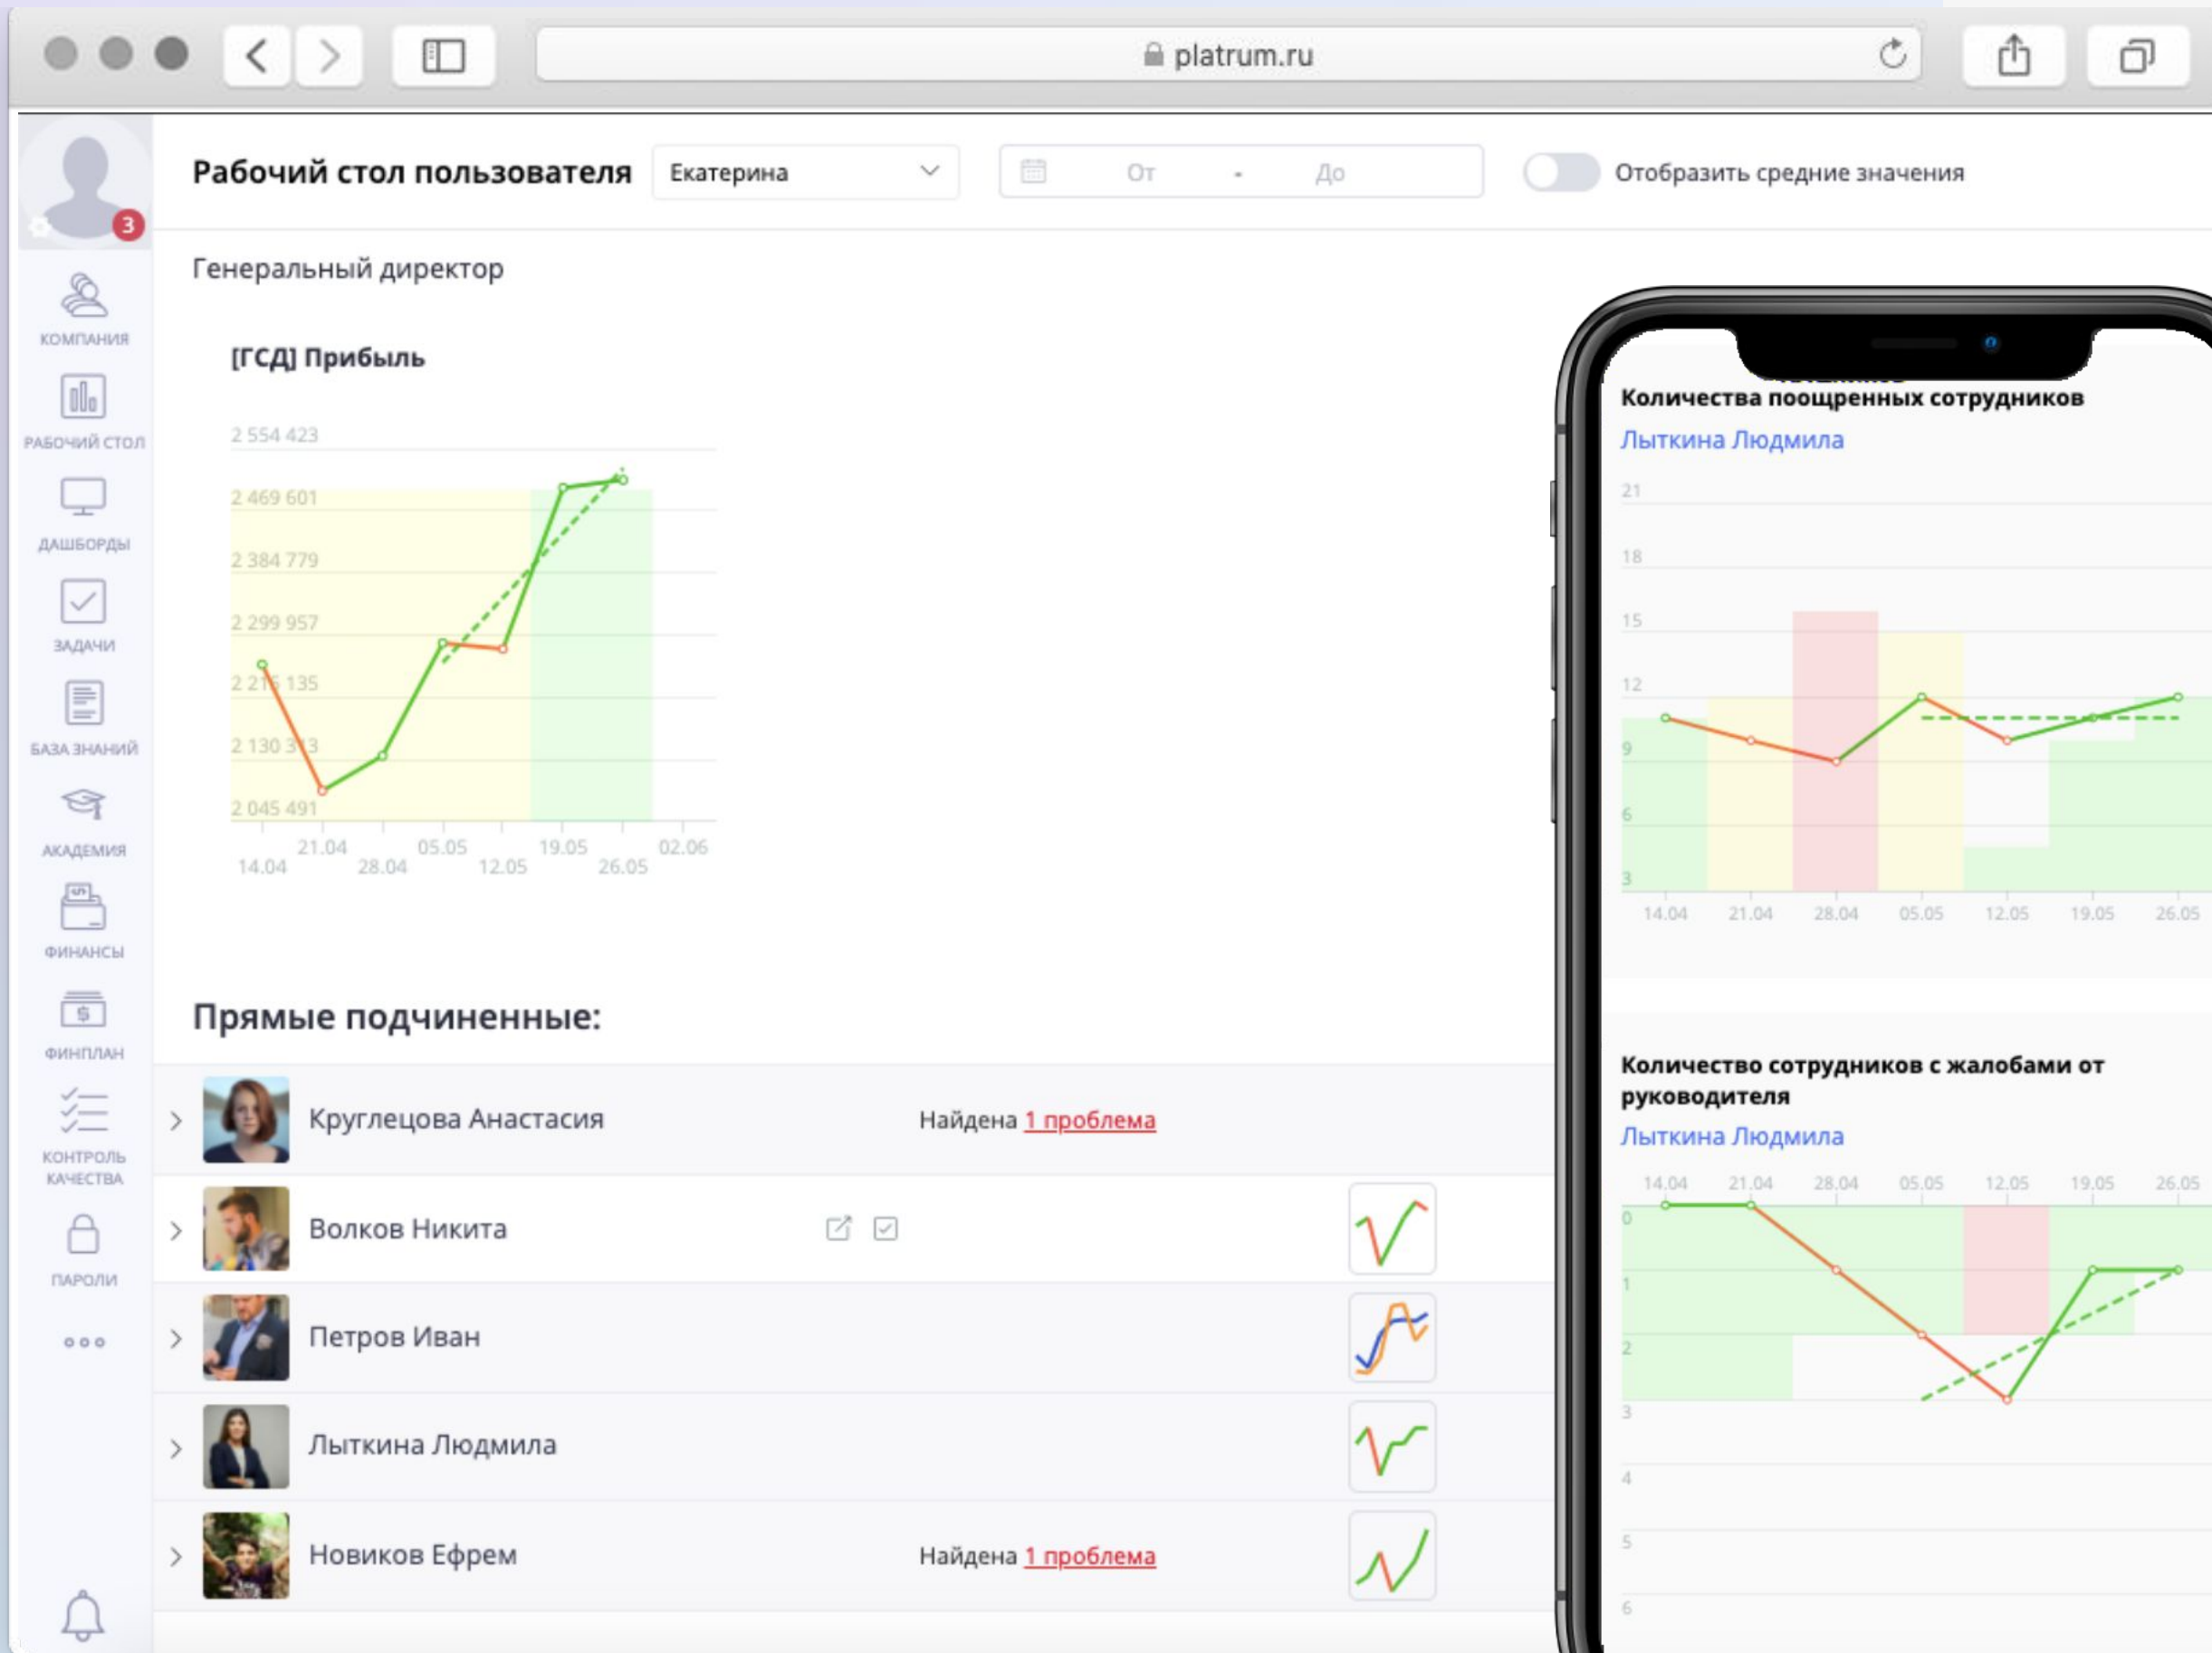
platrum.ru

3

КОМПАНИЯ

РАБОЧИЙ СТОЛ

ДАШБОРДЫ

ЗАДАЧИ

БАЗА ЗНАНИЙ

АКАДЕМИЯ

ФИНАНСЫ

ФИНПЛАН

КОНТРОЛЬ КАЧЕСТВА

ПАРОЛИ

Рабочий стол пользователя Екатерина От - До Отобразить средние значения

Генеральный директор

[ГСД] Прибыль

2 554 423
2 469 601
2 384 779
2 299 957
2 215 135
2 130 313
2 045 491

14.04 21.04 28.04 05.05 12.05 19.05 26.05 02.06

Прямые подчиненные:

Круглецова Анастасия Найдена 1 проблема

Волков Никита

Петров Иван

Лыткина Людмила

Новиков Ефрем Найдена 1 проблема

Количества поощренных сотрудников
Лыткина Людмила

21
18
15
12
9
6
3

14.04 21.04 28.04 05.05 12.05 19.05 26.05

Количество сотрудников с жалобами от руководителя
Лыткина Людмила

14.04 21.04 28.04 05.05 12.05 19.05 26.05

0
1
2
3
4
5
6